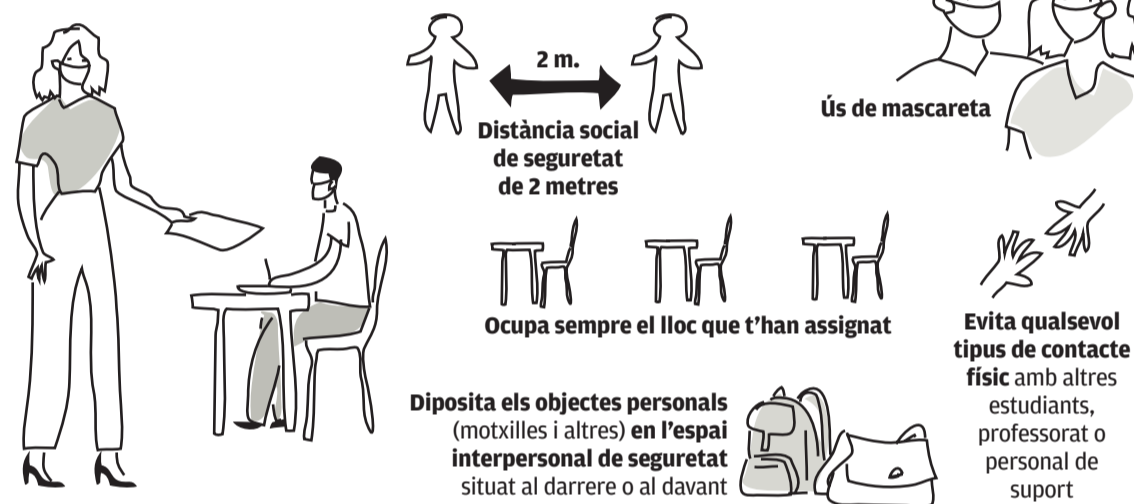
2 m.

Distància social de seguretat de 2 metres

Ús de mascareta

Ocupa sempre el lloc que t'han assignat

Evita qualsevol tipus de contacte físic amb altres estudiants, professorat o personal de suport

Diposita els objectes personals (motxilles i altres) en l'espai interpersonal de seguretat situat al darrere o al davant